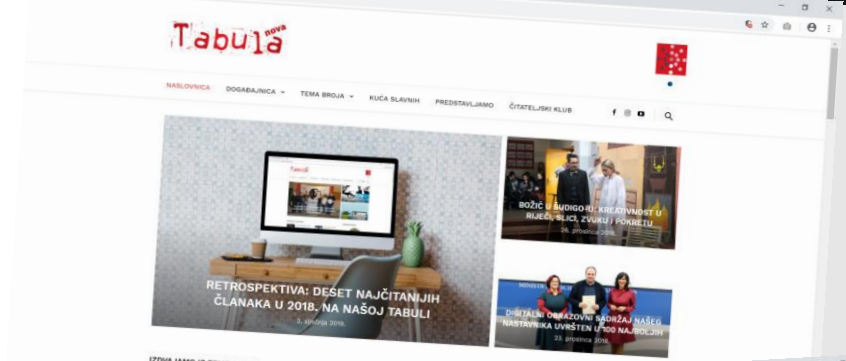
Tabula nova

NASLOVNICA DOGAĐANJICA TEMA BROJA KUĆA SLAVNIH PREDSTAVLJAMO ČITATELJSKI KLUB

Tabula

RETROSPEKTIVA: DESET NAJČITANIJIH ČLANAKA U 2018. NA NAŠOJ TABULI

3. siječnja 2019.

BOŽIĆ U SUDIGOJU: KREATIVNOST U RIJEČI, SLICI, ZVUKU I POKRETU

26. prosinca 2018.

DIGITALNI OBRAZOVNI SADRŽAJ NAŠEG NASTAVNIKA UVRŠTEN U 100 NAJBOLJIH

23. prosinca 2018.

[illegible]